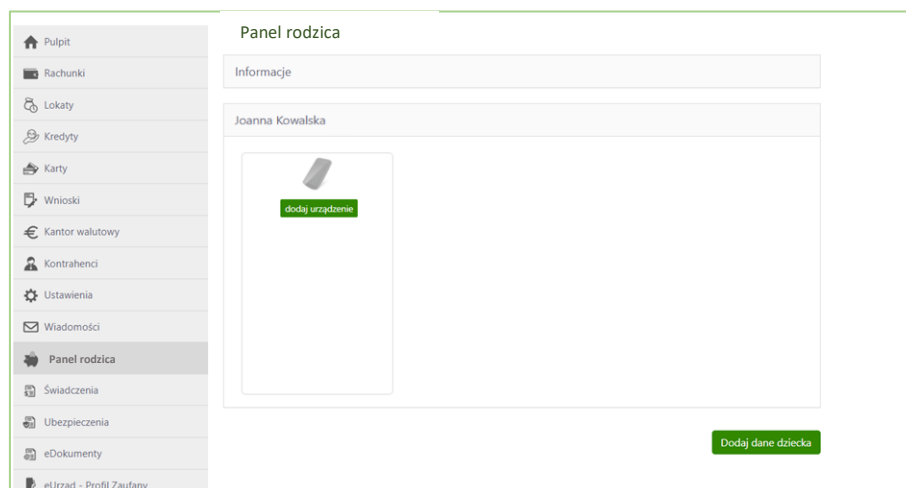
Pulpit
Rachunki
Lokaty
Kredyty
Karty
Wnioski
Kantor walutowy
Kontrahenci
Ustawienia
Wiadomości
Panel rodzica
Świadczenia
Ubezpieczenia
eDokumenty
eUrząd - Profil Zaufany

Panel rodzica

Informacje

Joanna Kowalska

dodaj urządzenie

Dodaj dane dziecka